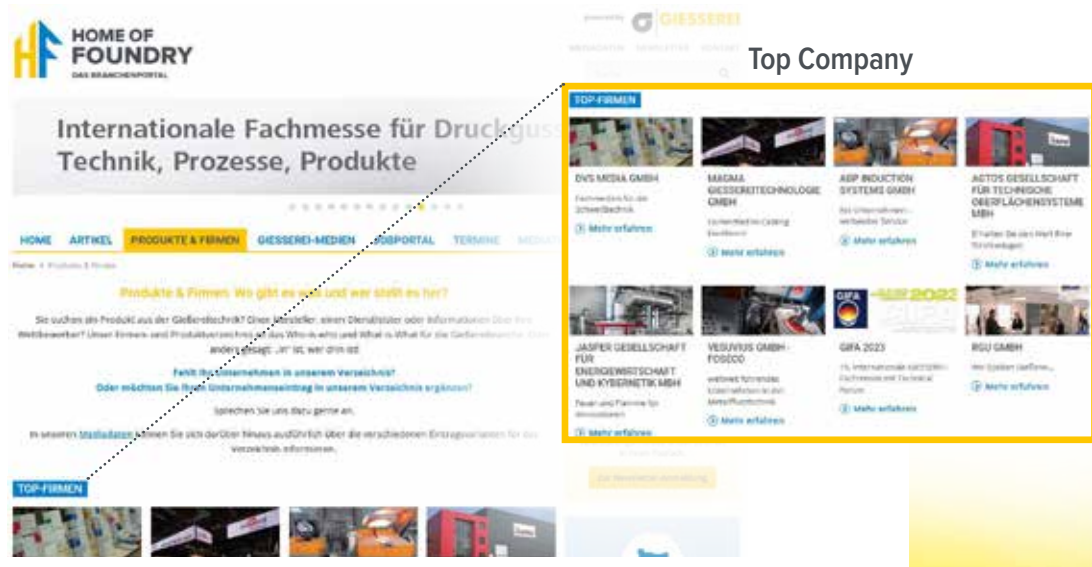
HOME OF FOUNDRY
DAS BRANCHENPORTAL

powered by GIESSEREI

Top Company

Internationale Fachmesse für Druckguss
Technik, Prozesse, Produkte

HOME ARTIKEL PRODUKTE & FIRMEN GIESSEREI-MEDIEN JOBPORTAL TERMINE

Home > Produkte & Firmen

Produkte & Firmen: Wo gibt es was und wer stellt es her?

Sie suchen ein Produkt aus der Gießereitechnik? Einen Hersteller, einen Dienstleister oder Informationen über Ihre Wettbewerber? Unser Firmen- und Produktverzeichnis ist das Who-is-who und What-is-What für die Gießereibranche. Oder anders gesagt: „In" ist, wer drin ist.

Fehlt Ihr Unternehmen in unserem Verzeichnis?
Oder möchten Sie Ihren Unternehmenseintrag in unserem Verzeichnis ergänzen?

Sprechen Sie uns darauf gerne an.

In unseren Mediadaten können Sie sich darüber hinaus ausführlich über die verschiedenen Eintragsvarianten für das Verzeichnis informieren.

TOP-FIRMEN

TOP-FIRMEN

DVS MEDIA GMBH
Fachmedien für die Schweißtechnik
Mehr erfahren

MAGMA GIESSEREITECHNOLOGIE GMBH
Committed to Casting Excellence
Mehr erfahren

ABP INDUCTION SYSTEMS GMBH
Ihr Unternehmen – weltweiter Service
Mehr erfahren

AGTOS GESELLSCHAFT FÜR TECHNISCHE OBERFLÄCHENSYSTEME MBH
Erhalten Sie den Wert Ihrer Strahlanlagen
Mehr erfahren

JASPER GESELLSCHAFT FÜR ENERGIEWIRTSCHAFT UND KYBERNETIK MBH
Feuer und Flamme für Innovationen
Mehr erfahren

VESUVIUS GMBH - FOSECO
weltweit führender Unternehmen in der Metallflusstechnik
Mehr erfahren

GIFA 2023
15. Internationale GIESSEREI-Fachmesse mit Technical Forum
Mehr erfahren

RGU GMBH
Wir löschen Gießerei...
Mehr erfahren

GIFA 2023